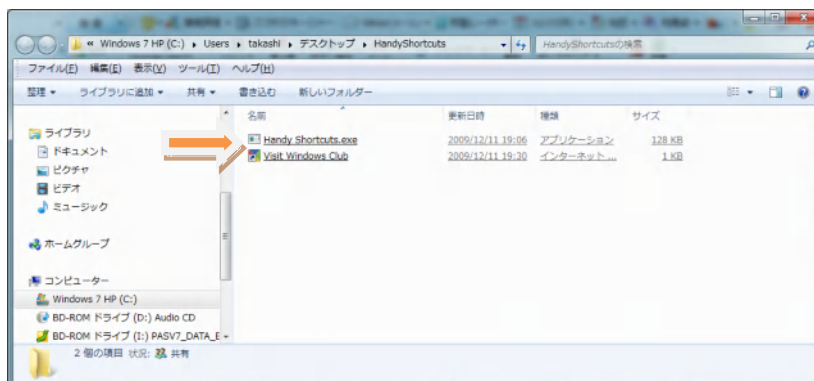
« Windows 7 HP (C:) ▸ Users ▸ takashi ▸ デスクトップ ▸ HandyShortcuts

HandyShortcutsの検索

ファイル(F) 編集(E) 表示(V) ツール(T) ヘルプ(H)

整理 ▾ ライブラリに追加 ▾ 共有 ▾ 書き込む 新しいフォルダー

| 名前 | 更新日時 | 種類 | サイズ |
|---|---|---|---|
| Handy Shortcuts.exe | 2009/12/11 19:06 | アプリケーション | 128 KB |
| Visit Windows Club | 2009/12/11 19:30 | インターネット ... | 1 KB |

ライブラリ
ドキュメント
ピクチャ
ビデオ
ミュージック

ホームグループ

コンピューター
Windows 7 HP (C:)
BD-ROM ドライブ (D:) Audio CD
BD-ROM ドライブ (I:) PASV7_DATA_E

2 個の項目 状況: 共有